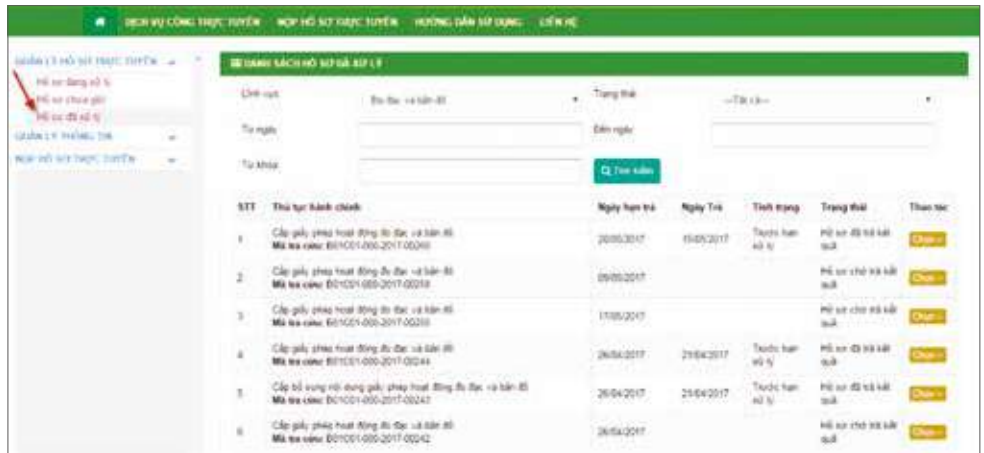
DỊCH VỤ CÔNG TRỰC TUYẾN NỘP HỒ SƠ TRỰC TUYẾN HƯỚNG DẪN SỬ DỤNG LIÊN HỆ

QUẢN LÝ HỒ SƠ TRỰC TUYẾN
Hồ sơ đang xử lý
Hồ sơ chưa gửi
Hồ sơ đã xử lý
QUẢN LÝ THÔNG TIN
NỘP HỒ SƠ TRỰC TUYẾN

DANH SÁCH HỒ SƠ ĐÃ XỬ LÝ

Lĩnh vực: Đo đạc và bản đồ
Trạng thái: --Tất cả--
Từ ngày
Đến ngày
Từ khóa
Tìm kiếm

| STT | Thủ tục hành chính | Ngày hẹn trả | Ngày Trả | Tình trạng | Trạng thái | Thao tác |
|---|---|---|---|---|---|---|
| 1 | Cấp giấy phép hoạt động đo đạc và bản đồ Mã tra cứu: B01C01-000-2017-00260 | 20/05/2017 | 15/05/2017 | Trước hạn xử lý | Hồ sơ đã trả kết quả | Chọn |
| 2 | Cấp giấy phép hoạt động đo đạc và bản đồ Mã tra cứu: B01C01-000-2017-00258 | 09/05/2017 | | | Hồ sơ chờ trả kết quả | Chọn |
| 3 | Cấp giấy phép hoạt động đo đạc và bản đồ Mã tra cứu: B01C01-000-2017-00250 | 17/05/2017 | | | Hồ sơ chờ trả kết quả | Chọn |
| 4 | Cấp giấy phép hoạt động đo đạc và bản đồ Mã tra cứu: B01C01-000-2017-00244 | 26/04/2017 | 21/04/2017 | Trước hạn xử lý | Hồ sơ đã trả kết quả | Chọn |
| 5 | Cấp bổ sung nội dung giấy phép hoạt động đo đạc và bản đồ Mã tra cứu: B01C01-000-2017-00243 | 26/04/2017 | 21/04/2017 | Trước hạn xử lý | Hồ sơ đã trả kết quả | Chọn |
| 6 | Cấp giấy phép hoạt động đo đạc và bản đồ Mã tra cứu: B01C01-000-2017-00242 | 26/04/2017 | | | Hồ sơ chờ trả kết quả | Chọn |